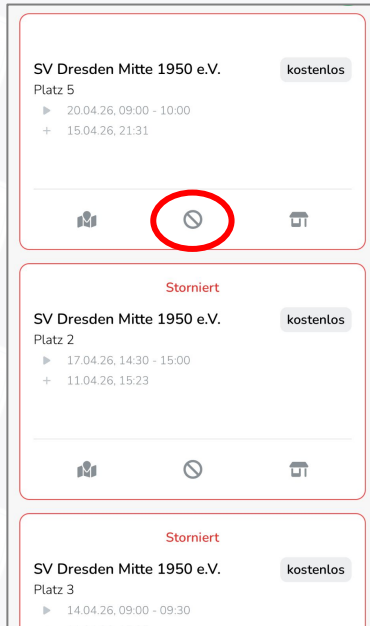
SV Dresden Mitte 1950 e.V.
kostenlos
Platz 5
▶ 20.04.26, 09:00 - 10:00
+ 15.04.26, 21:31

Storniert
SV Dresden Mitte 1950 e.V.
kostenlos
Platz 2
▶ 17.04.26, 14:30 - 15:00
+ 11.04.26, 15:23

Storniert
SV Dresden Mitte 1950 e.V.
kostenlos
Platz 3
▶ 14.04.26, 09:00 - 09:30